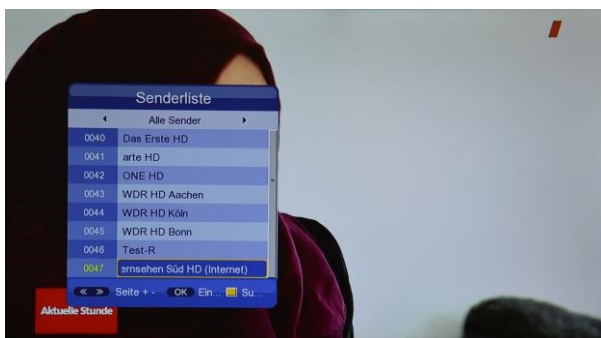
Senderliste

Alle Sender

| | |
|---|---|
| 0040 | Das Erste HD |
| 0041 | arte HD |
| 0042 | ONE HD |
| 0043 | WDR HD Aachen |
| 0044 | WDR HD Köln |
| 0045 | WDR HD Bonn |
| 0046 | Test-R |
| 0047 | rnsehen Süd HD (Internet) |

« » Seite + - OK Ein... Su...

Aktuelle Stunde